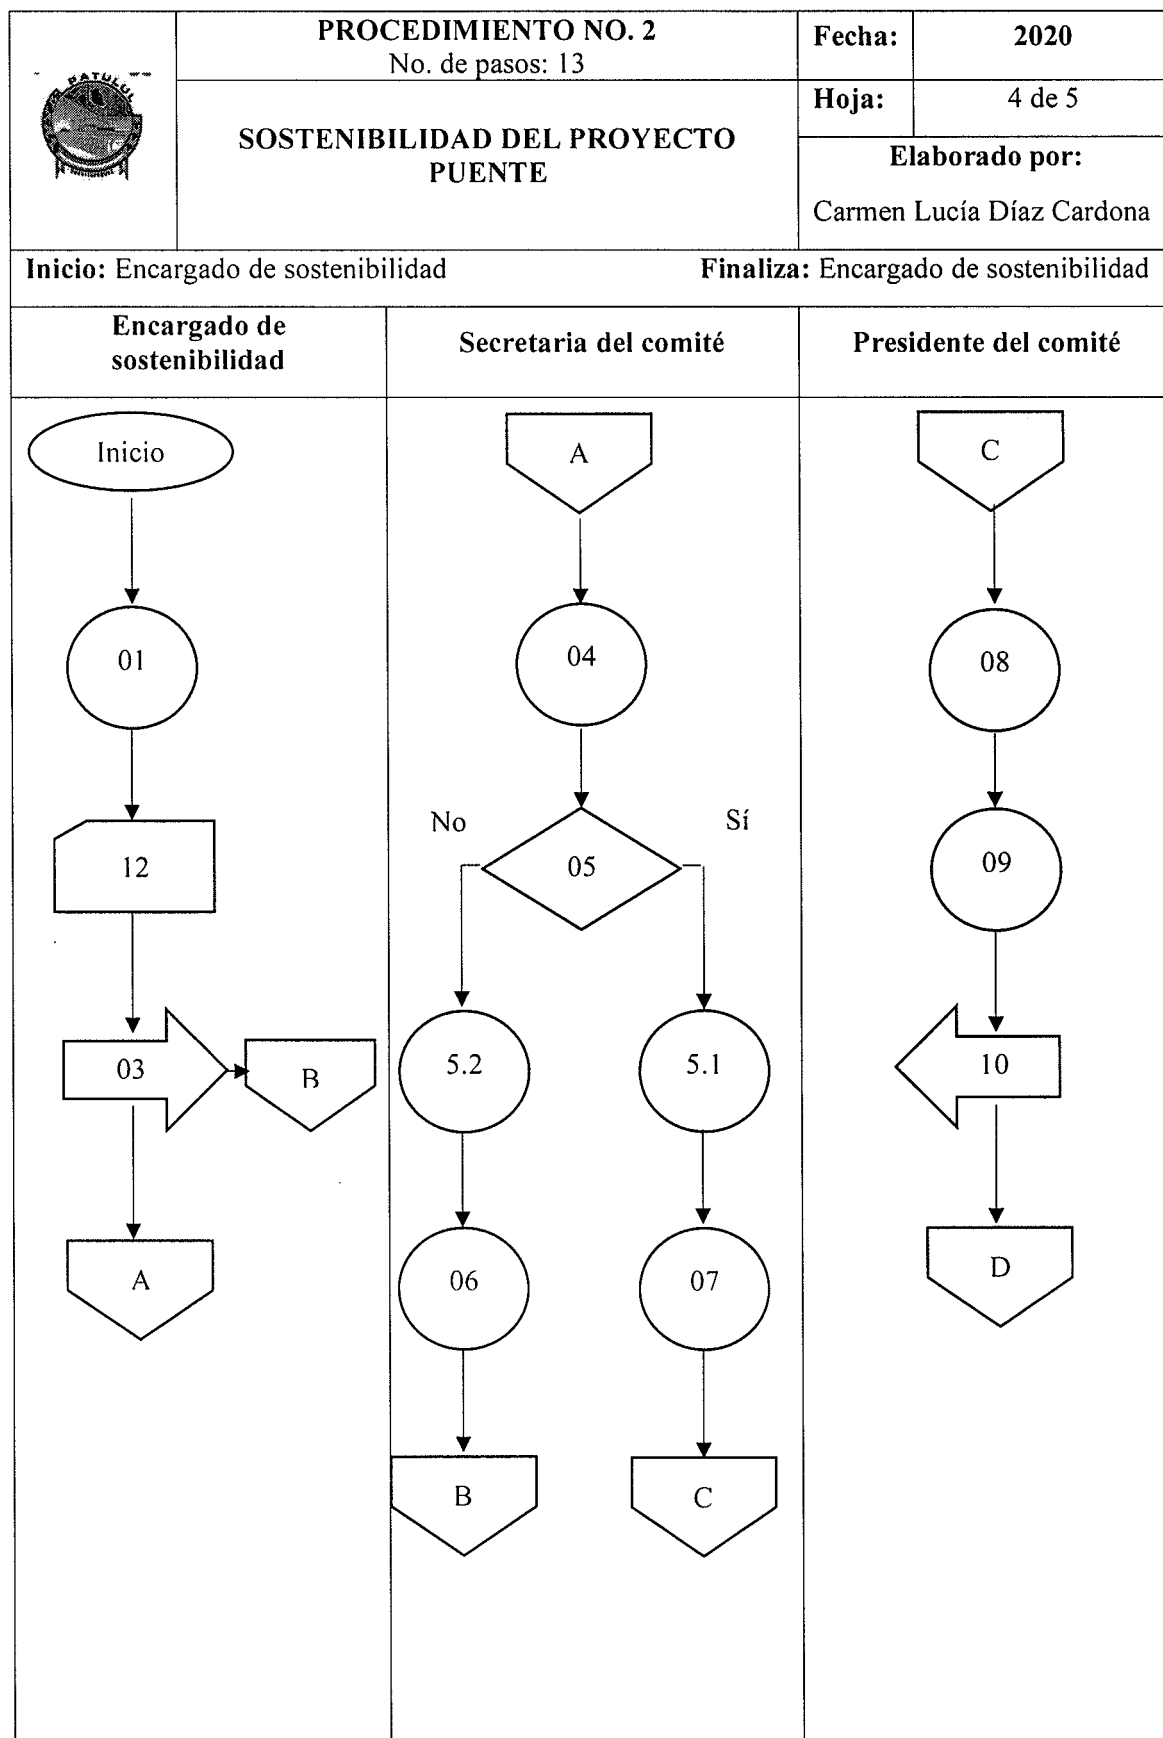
PATULUL

| | PROCEDIMIENTO NO. 2 No. de pasos: 13 | Fecha: | 2020 |
|---|---|---|---|
| | SOSTENIBILIDAD DEL PROYECTO PUENTE | Hoja: | 4 de 5 |
| | | Elaborado por: Carmen Lucía Díaz Cardona | |

Inicio: Encargado de sostenibilidad
Finaliza: Encargado de sostenibilidad

| Encargado de sostenibilidad | Secretaria del comité | Presidente del comité |
|---|---|---|

Inicio
01
12
03
B
A

A
04
No
Sí
05
5.2
5.1
06
07
B
C

C
08
09
10
D